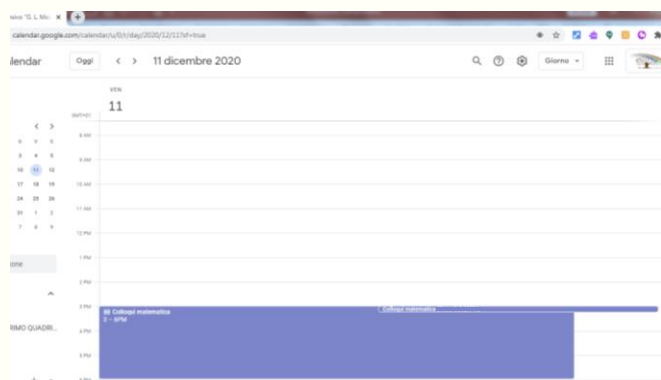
sico "E.L. Mo: ×

calendar.google.com/calendar/u/0/r/day/2020/12/11?sf=true

lendar

Oggi

‹ ›

11 dicembre 2020

Giorno

VEN

11

GMT+01

8 AM

9 AM

10 AM

11 AM

12 PM

1 PM

2 PM

3 PM

4 PM

5 PM

‹ ›

6 7 8

3 4 5

10 11 12

17 18 19

24 25 26

31 1 2

7 8 9

ione

^

RIMO QUADRI...

Colloqui matematica
3 – 6PM

Colloqui matematica